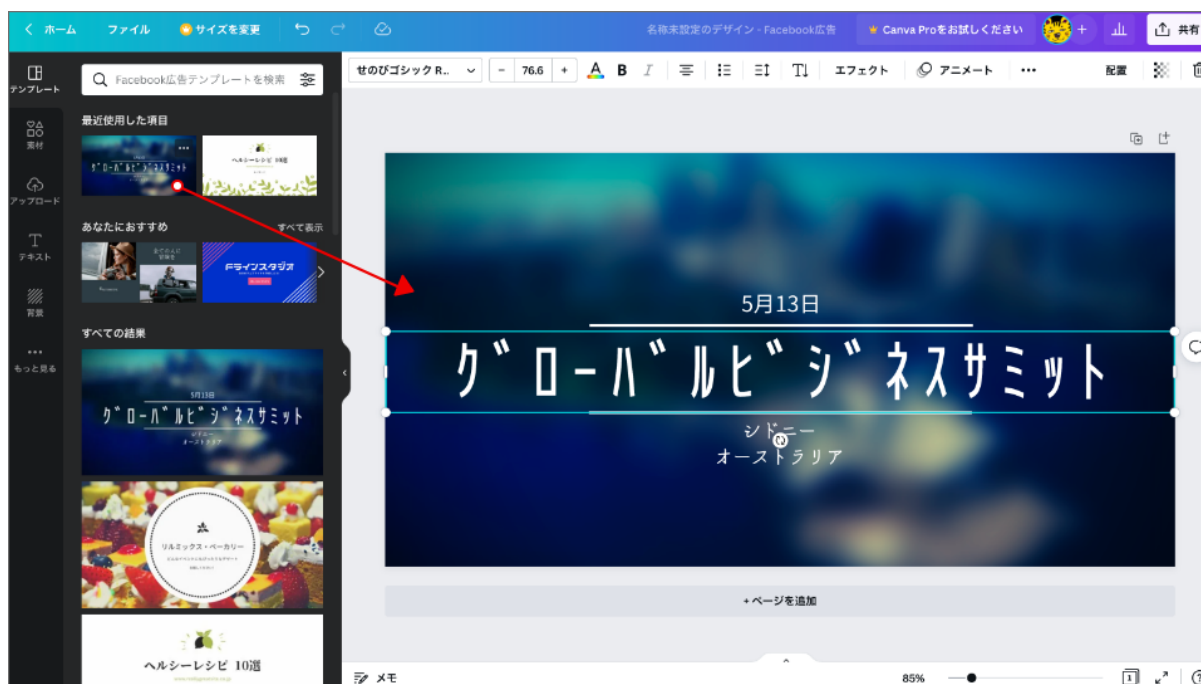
< ホーム ファイル サイズを変更 名称未設定のデザイン - Facebook広告 Canva Proをお試しください + 共有

テンプレート
素材
アップロード
テキスト
背景
もっと見る

Facebook広告テンプレートを検索

最近使用した項目

グローバルビジネスサミット

ヘルシーレシピ 10選

あなたにおすすめ すべて表示

ドライブスタジオ

すべての結果

5月13日
グローバルビジネスサミット
シドニー
オーストラリア

リルミックス・ベーカリー

ヘルシーレシピ 10選

せのびゴシック R... - 76.6 + A B I エフェクト アニメート ••• 配置

5月13日

グローバルビジネスサミット

シドニー
オーストラリア

+ページを追加

メモ 85%